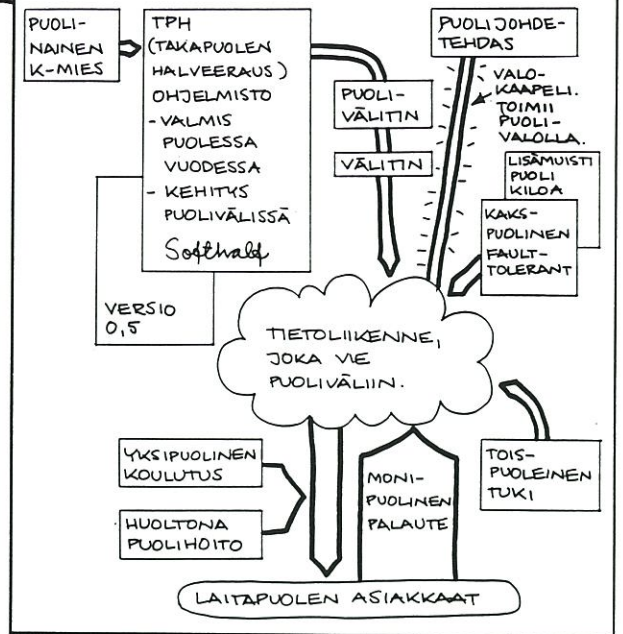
PUOLINAINEN K-MIES

TPH (TAKAPUOLEN HALVEERAUS) OHJELMISTO
- VALMIS PUOLESSA VUODESSA
- KEHITYS PUOLIVÄLISSÄ
Softhalf

VERSIO 0,5

PUOLIJOHDETEHDAS

PUOLIVÄLITIN

VÄLITIN

VALOKAAPELI. TOIMII PUOLIVALOLLA.

LISÄMUISTI PUOLI KILOA

KAKSPUOLINEN FAULTTOLERANT

TIETOLIIKENNE, JOKA VIE PUOLIVÄLIIN.

YKSIPUOLINEN KOULUTUS

HUOLTONA PUOLIHOITO

MONIPUOLINEN PALAUTE

TOISPUOLEINEN TUKI

LAITAPUOLEN ASIAKKAAT